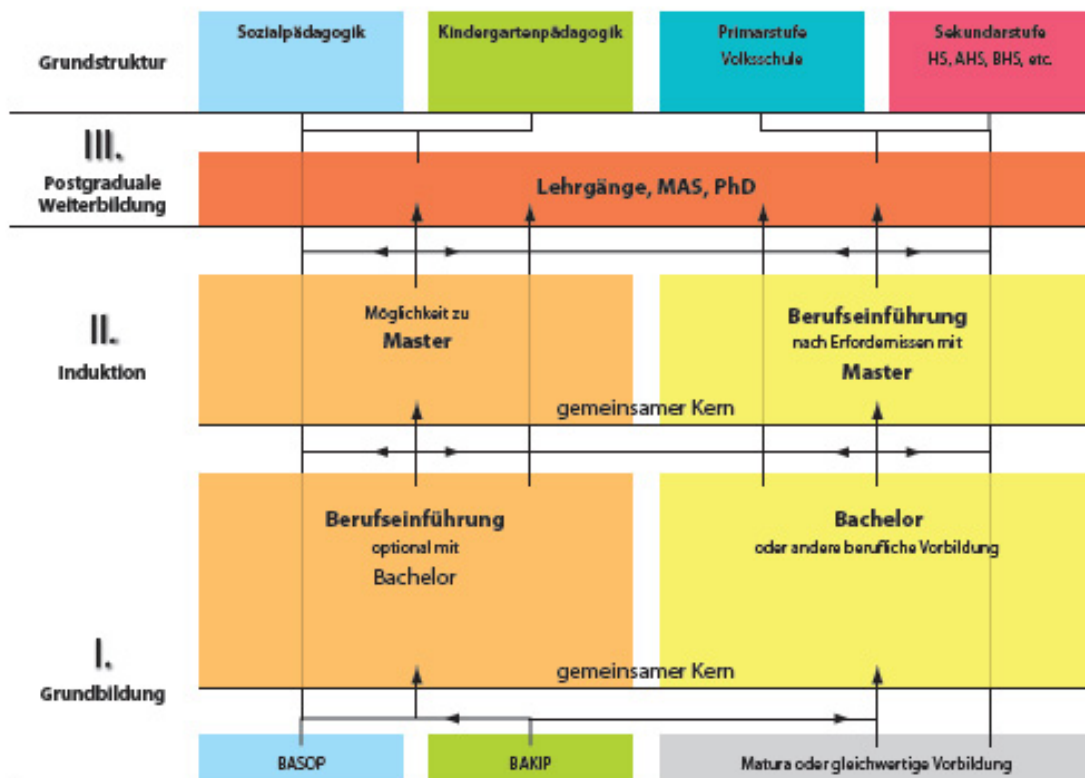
Grundstruktur

Sozialpädagogik

Kindergartenpädagogik

Primarstufe
Volksschule

Sekundarstufe
HS, AHS, BHS, etc.

III.
Postgraduale Weiterbildung

Lehrgänge, MAS, PhD

II.
Induktion

Möglichkeit zu
Master

Berufseinführung
nach Erfordernissen mit
Master

gemeinsamer Kern

I.
Grundbildung

Berufseinführung
optional mit
Bachelor

Bachelor
oder andere berufliche Vorbildung

gemeinsamer Kern

BASOP

BAKIP

Matura oder gleichwertige Vorbildung